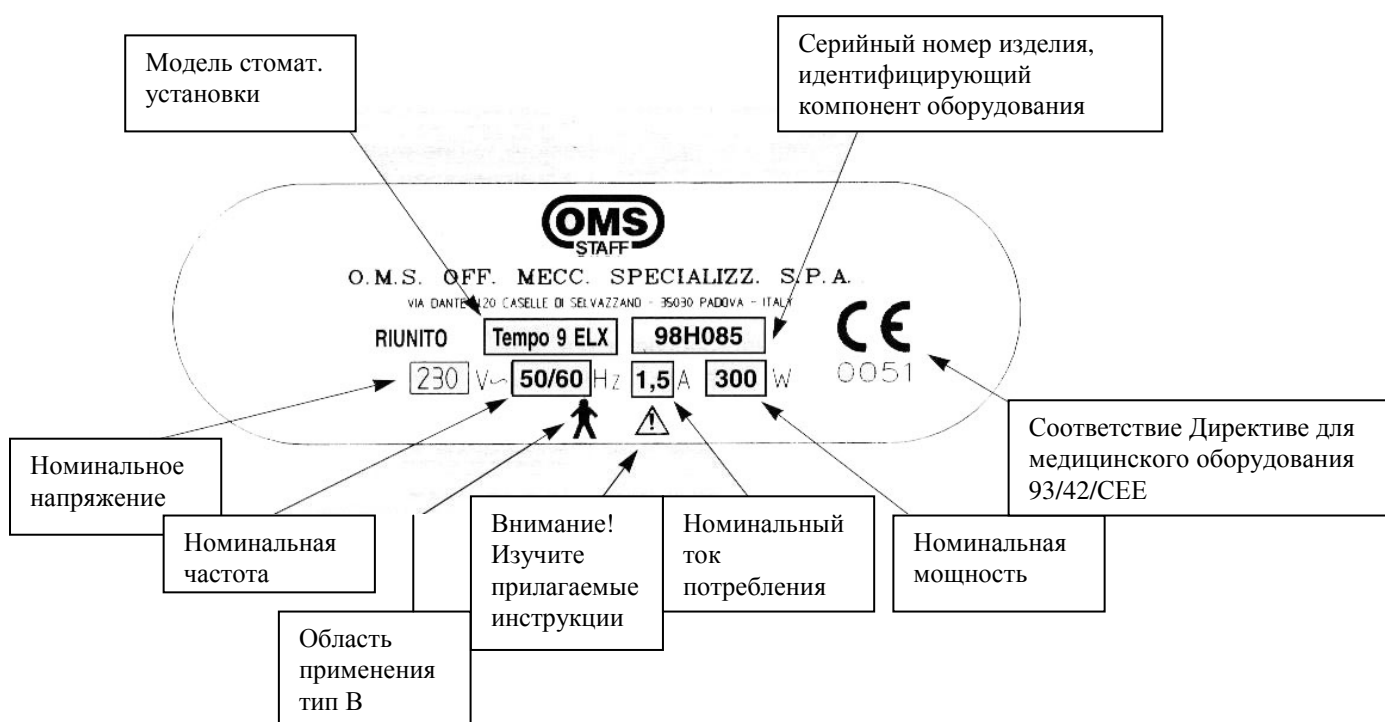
Модель стомат. установки

Серийный номер изделия, идентифицирующий компонент оборудования

OMS
STAFF

O.M.S. OFF. MECC. SPECIALIZZ. S.P.A.

VIA DANTE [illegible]20 CASELLE DI SELVAZZANO - 35030 PADOVA - ITALY

RIUNITO Tempo 9 ELX 98H085

CE
0051

230 V~ 50/60 Hz 1,5 A 300 W

Номинальное напряжение

Номинальная частота

Внимание! Изучите прилагаемые инструкции

Номинальный ток потребления

Номинальная мощность

Соответствие Директиве для медицинского оборудования 93/42/CEE

Область применения тип B